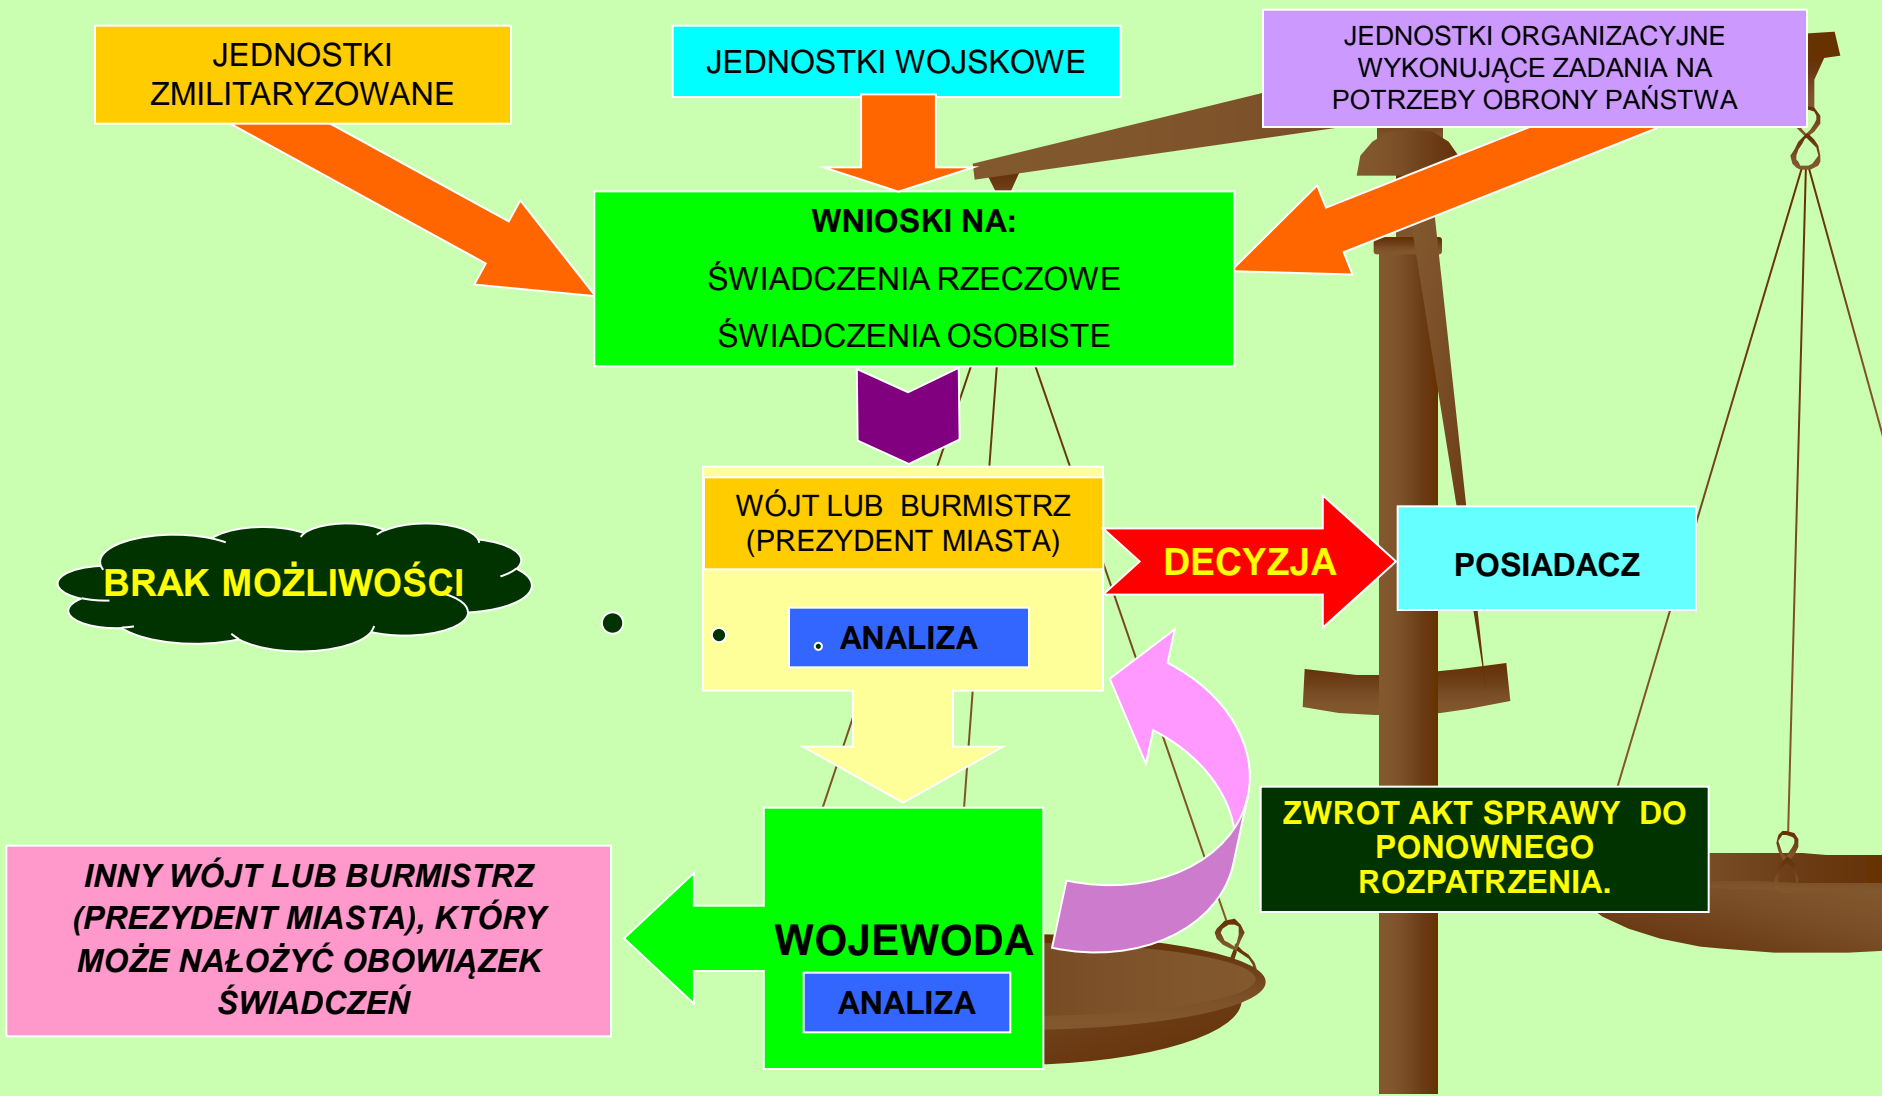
JEDNOSTKI ZMILITARYZOWANE

JEDNOSTKI WOJSKOWE

JEDNOSTKI ORGANIZACYJNE WYKONUJĄCE ZADANIA NA POTRZEBY OBRONY PAŃSTWA

WNIOSKI NA:

ŚWIADCZENIA RZECZOWE

ŚWIADCZENIA OSOBISTE

WÓJT LUB BURMISTRZ (PREZYDENT MIASTA)

ANALIZA

BRAK MOŻLIWOŚCI

DECYZJA

POSIADACZ

ZWROT AKT SPRAWY DO PONOWNEGO ROZPATRZENIA.

INNY WÓJT LUB BURMISTRZ (PREZYDENT MIASTA), KTÓRY MOŻE NAŁOŻYĆ OBOWIĄZEK ŚWIADCZEŃ

WOJEWODA

ANALIZA